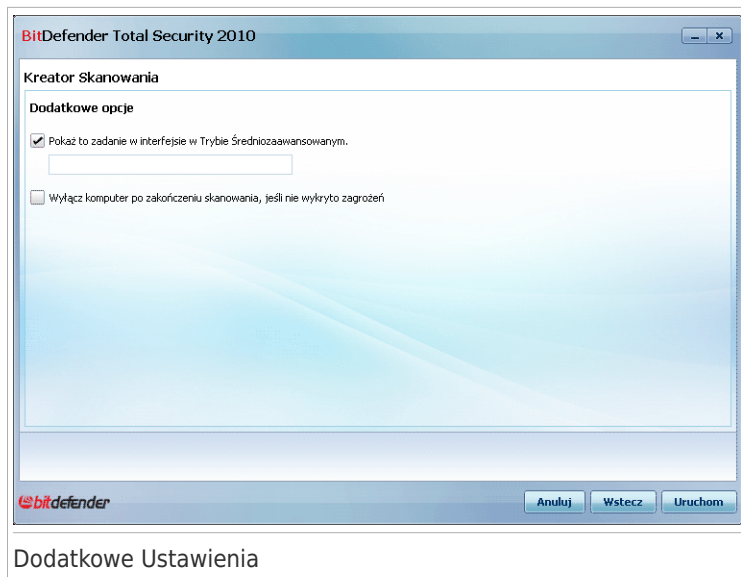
BitDefender Total Security 2010

Kreator Skanowania

Dodatkowe opcje

Pokaż to zadanie w interfejsie w Trybie Średniozaawansowanym.

Wyłącz komputer po zakończeniu skanowania, jeśli nie wykryto zagrożeń

bitdefender

Anuluj Wstecz Uruchom

Dodatkowe Ustawienia